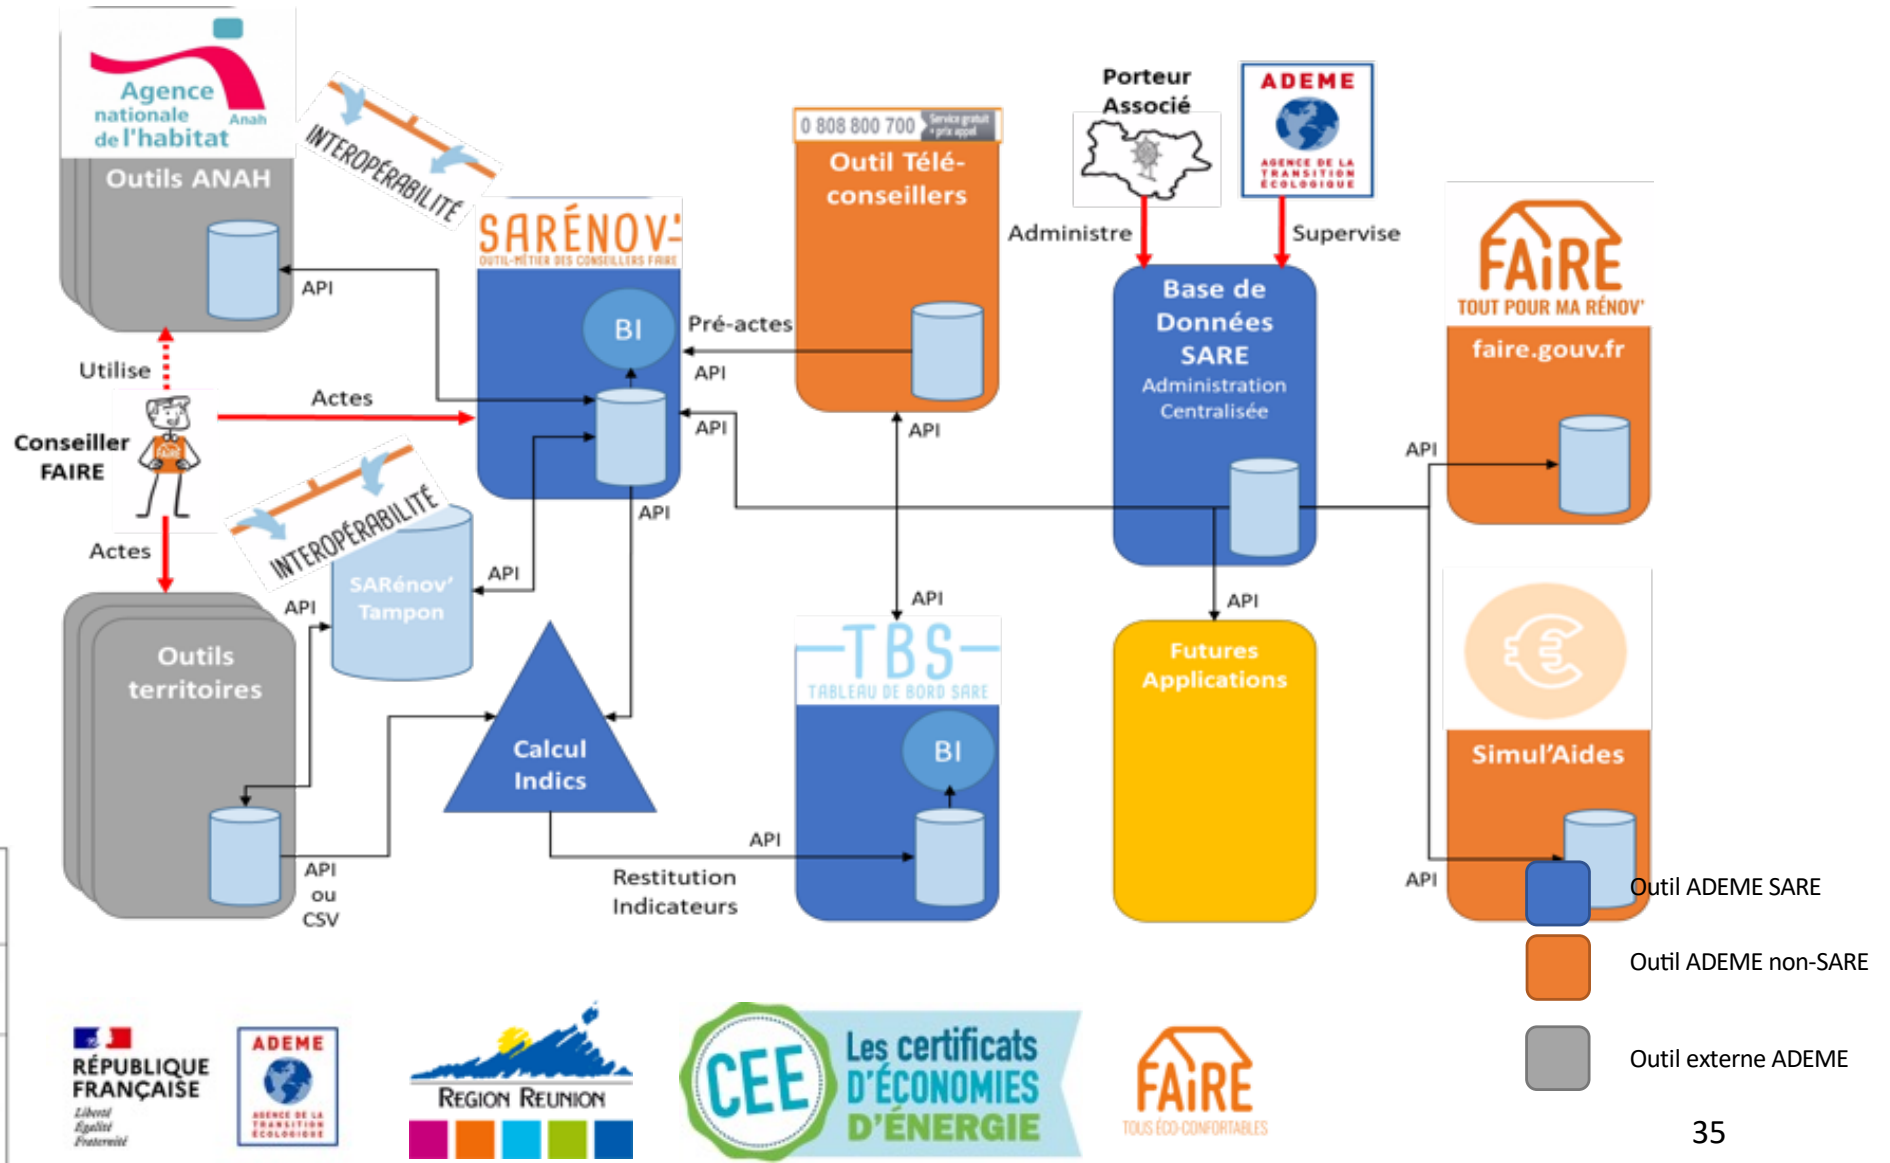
Agence nationale de l'habitat Anah

Outils ANAH

INTEROPÉRABILITÉ

SARÉNOV' OUTIL-MÉTIER DES CONSEILLERS FAIRE

BI

API

Pré-actes

API

API

0 808 800 700 Service gratuit + prix appel

Outil Télé-conseillers

API

Porteur Associé

Administre

ADEME AGENCE DE LA TRANSITION ÉCOLOGIQUE

Supervise

Base de Données SARE Administration Centralisée

FAIRE TOUT POUR MA RÉNOV'

faire.gouv.fr

API

Utilise

Actes

Conseiller FAIRE

Actes

INTEROPÉRABILITÉ

SARénov' Tampon

API

API

API

Outils territoires

Calcul Indics

API ou CSV

API

TBS TABLEAU DE BORD SARE

BI

API

Restitution Indicateurs

API

Futures Applications

Simul'Aides

API

Outil ADEME SARE

Outil ADEME non-SARE

Outil externe ADEME

RÉPUBLIQUE FRANÇAISE Liberté Égalité Fraternité

ADEME AGENCE DE LA TRANSITION ÉCOLOGIQUE

RÉGION RÉUNION

CEE Les certificats D'ÉCONOMIES D'ÉNERGIE

FAIRE TOUS ÉCO-CONFORTABLES

35